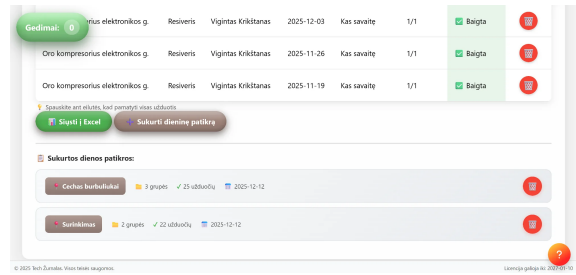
Gedimai: 0

| Oro kompresorius elektronikos g. | Resiveris | Vigintas Krikštanas | 2025-12-03 | Kas savaitę | 1/1 | Baigta |
|---|---|---|---|---|---|---|
| Oro kompresorius elektronikos g. | Resiveris | Vigintas Krikštanas | 2025-11-26 | Kas savaitę | 1/1 | Baigta |
| Oro kompresorius elektronikos g. | Resiveris | Vigintas Krikštanas | 2025-11-19 | Kas savaitę | 1/1 | Baigta |

Spauskite ant eilutės, kad pamatyti visas užduotis

Siųsti į Excel

Sukurti dieninę patikrą

Sukurtos dienos patikros:

Cechas burbuliukai 3 grupės 25 užduočių 2025-12-12

Surinkimas 2 grupės 22 užduočių 2025-12-12

© 2025 Tech Žurnalas. Visos teisės saugomos

Licencija galioja iki: 2027-01-10

?